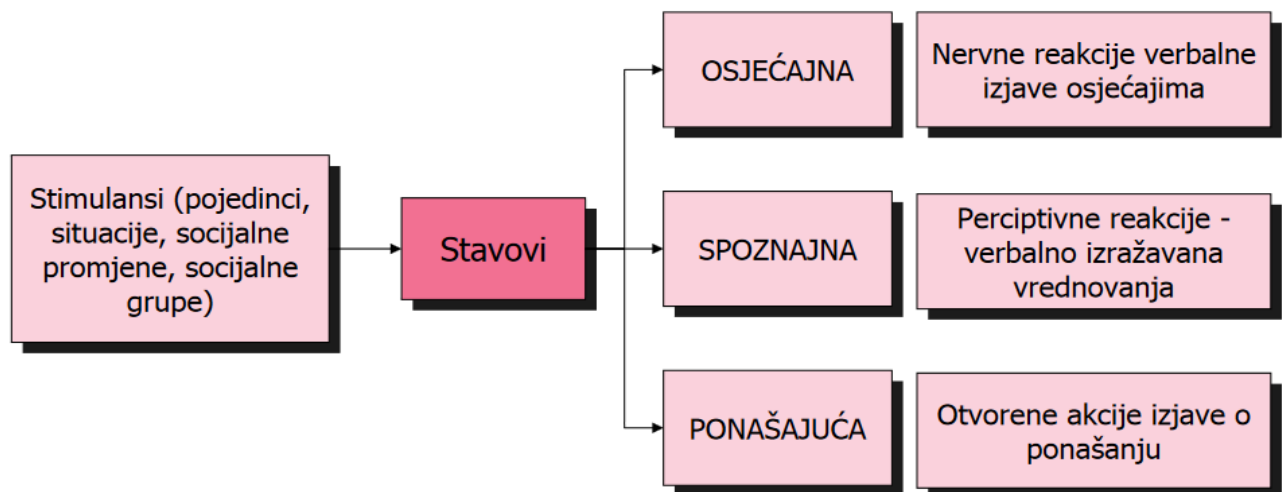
Stimulansi (pojedinci, situacije, socijalne promjene, socijalne grupe)

Stavovi

OSJEĆAJNA

Nervne reakcije verbalne izjave osjećajima

SPOZNAJNA

Perciptivne reakcije - verbalno izražavana vrednovanja

PONAŠAJUĆA

Otvorene akcije izjave o ponašanju